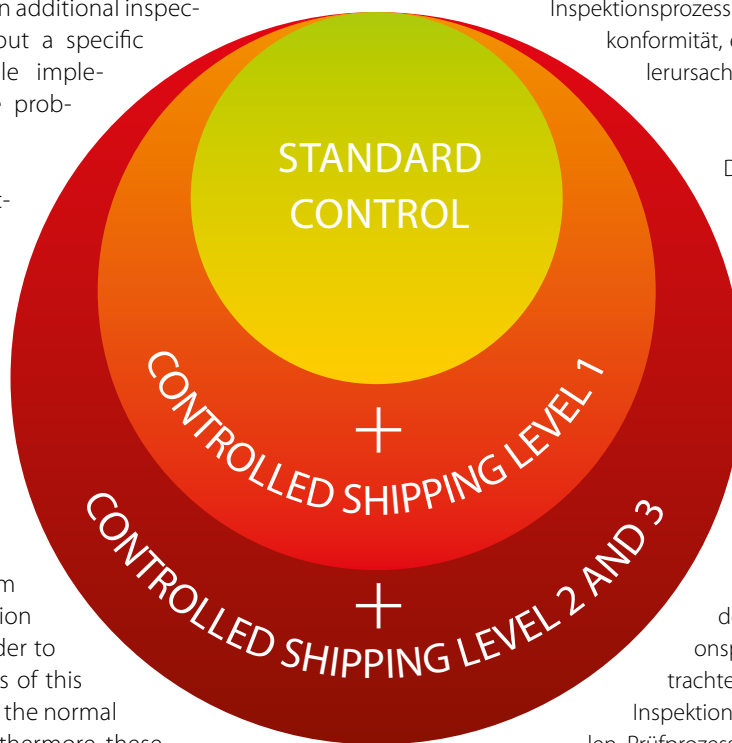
n additional inspecout a specific le imple- prob-

t-

m
ion
der to
s of this
the normal
thermore these

Inspektionsprozess
konformität, d
lerursach

D

d
onsp
trachte
Inspektion
len Prüfprozess

STANDARD CONTROL

+

CONTROLLED SHIPPING LEVEL 1

+

CONTROLLED SHIPPING LEVEL 2 AND 3